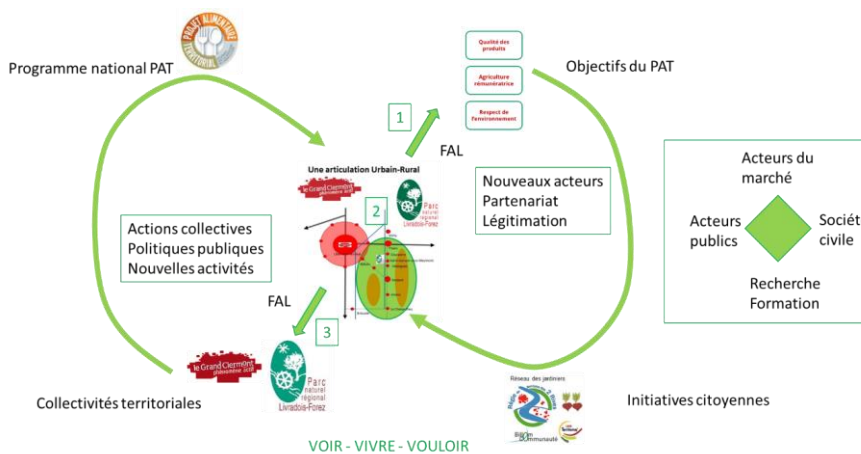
PROJET ALIMENTAIRE TERRITORIAL

Programme national PAT

Qualité des produits

Agriculture rémunératrice

Respect de l'environnement

Objectifs du PAT

1

FAL

Une articulation Urbain-Rural

le Grand Clermont

Parc naturel régional Livradois-Forez

2

Nouveaux acteurs
Partenariat
Légitimation

Actions collectives
Politiques publiques
Nouvelles activités

Acteurs du marché

Acteurs publics

Sociét civile

Recherche
Formation

FAL

3

le Grand Clermont

Parc naturel régional Livradois-Forez

Réseau des jardiniers

Collectivités territoriales

Initiatives citoyennes

VOIR - VIVRE - VOULOIR